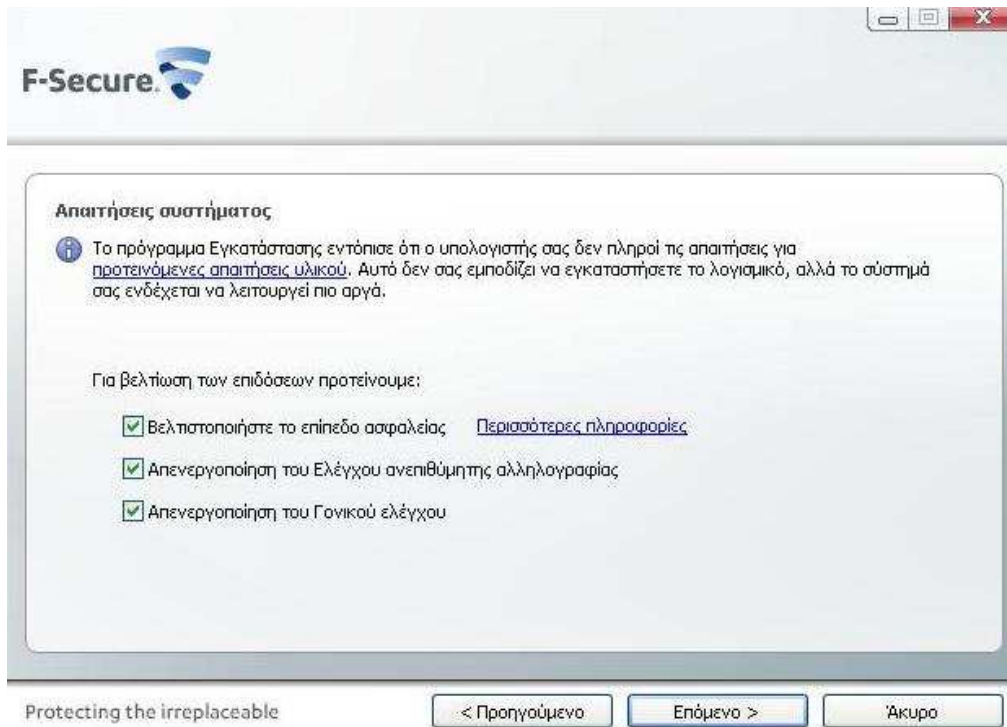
F-Secure.

Απαιτήσεις συστήματος

Το πρόγραμμα Εγκατάστασης εντόπισε ότι ο υπολογιστής σας δεν πληροί τις απαιτήσεις για προτεινόμενες απαιτήσεις υλικού. Αυτό δεν σας εμποδίζει να εγκαταστήσετε το λογισμικό, αλλά το σύστημά σας ενδέχεται να λειτουργεί πιο αργά.

Για βελτίωση των επιδόσεων προτείνουμε:

Βελτιστοποιήστε το επίπεδο ασφαλείας Περισσότερες πληροφορίες

Απενεργοποίηση του Ελέγχου ανεπιθύμητης αλληλογραφίας

Απενεργοποίηση του Γονικού ελέγχου

Protecting the irreplaceable

< Προηγούμενο

Επόμενο >

Άκυρο